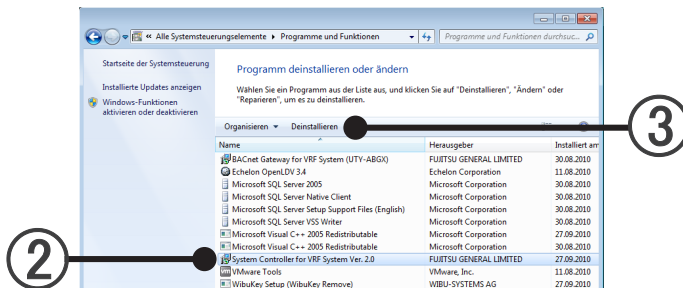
« Alle Systemsteuerungselemente ▸ Programme und Funktionen

Programme und Funktionen durchsuc...

Startseite der Systemsteuerung

Installierte Updates anzeigen

Windows-Funktionen aktivieren oder deaktivieren

Programm deinstallieren oder ändern

Wählen Sie ein Programm aus der Liste aus, und klicken Sie auf "Deinstallieren", "Ändern" oder "Reparieren", um es zu deinstallieren.

Organisieren ▾ Deinstallieren

③

| Name | Herausgeber | Installiert am |
|---|---|---|
| BACnet Gateway for VRF System (UTY-ABGX) | FUJITSU GENERAL LIMITED | 30.08.2010 |
| Echelon OpenLDV 3.4 | Echelon Corporation | 11.08.2010 |
| Microsoft SQL Server 2005 | Microsoft Corporation | 30.08.2010 |
| Microsoft SQL Server Native Client | Microsoft Corporation | 30.08.2010 |
| Microsoft SQL Server Setup Support Files (English) | Microsoft Corporation | 30.08.2010 |
| Microsoft SQL Server VSS Writer | Microsoft Corporation | 30.08.2010 |
| Microsoft Visual C++ 2005 Redistributable | Microsoft Corporation | 27.09.2010 |
| Microsoft Visual C++ 2005 Redistributable | Microsoft Corporation | 27.09.2010 |
| System Controller for VRF System Ver. 2.0 | FUJITSU GENERAL LIMITED | 27.09.2010 |
| VMware Tools | VMware, Inc. | 11.08.2010 |
| WibuKey Setup (WibuKey Remove) | WIBU-SYSTEMS AG | 27.09.2010 |

②